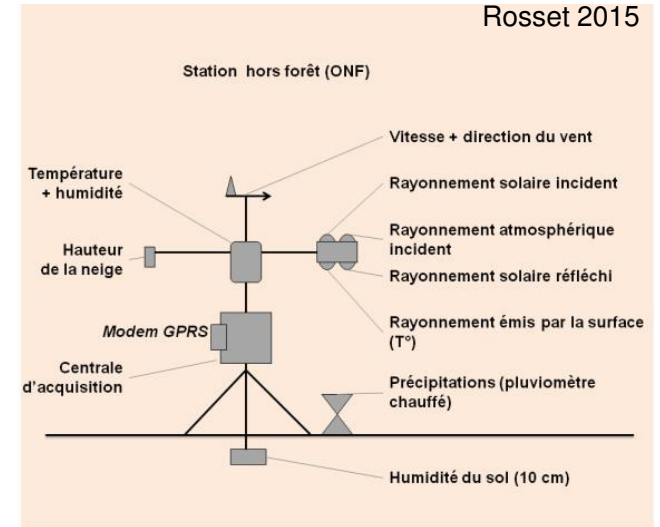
Rosset 2015

Station hors forêt (ONF)

Vitesse + direction du vent

Température + humidité

Rayonnement solaire incident

Rayonnement atmosphérique incident

Hauteur de la neige

Rayonnement solaire réfléchi

Modem GPRS

Rayonnement émis par la surface (T°)

Centrale d'acquisition

Précipitations (pluviomètre chauffé)

Humidité du sol (10 cm)